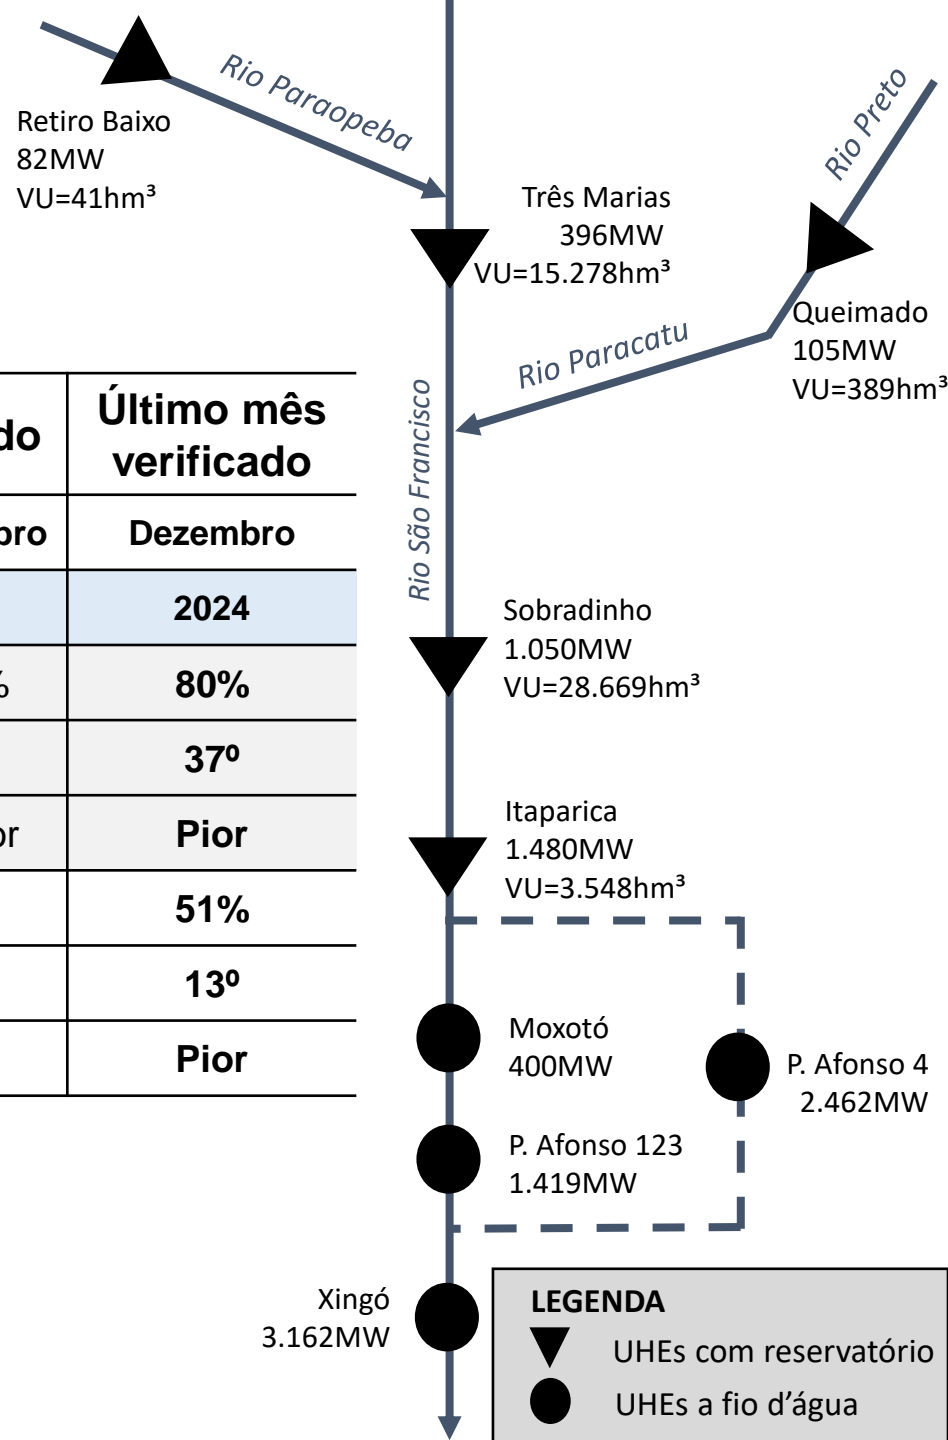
Rio Paraopeba

Retiro Baixo
82MW
VU=41hm³

Rio Preto

Três Marias
396MW
VU=15.278hm³

Queimado
105MW
VU=389hm³

Rio Paracatu

Rio São Francisco

| do | Último mês verificado |
|---|---|
| bro | Dezembro |
| | 2024 |
| % | 80% |
| | 37º |
| or | Pior |
| | 51% |
| | 13º |
| | Pior |

Sobradinho
1.050MW
VU=28.669hm³

Itaparica
1.480MW
VU=3.548hm³

Moxotó
400MW

P. Afonso 4
2.462MW

P. Afonso 123
1.419MW

Xingó
3.162MW

LEGENDA
UHEs com reservatório
UHEs a fio d'água